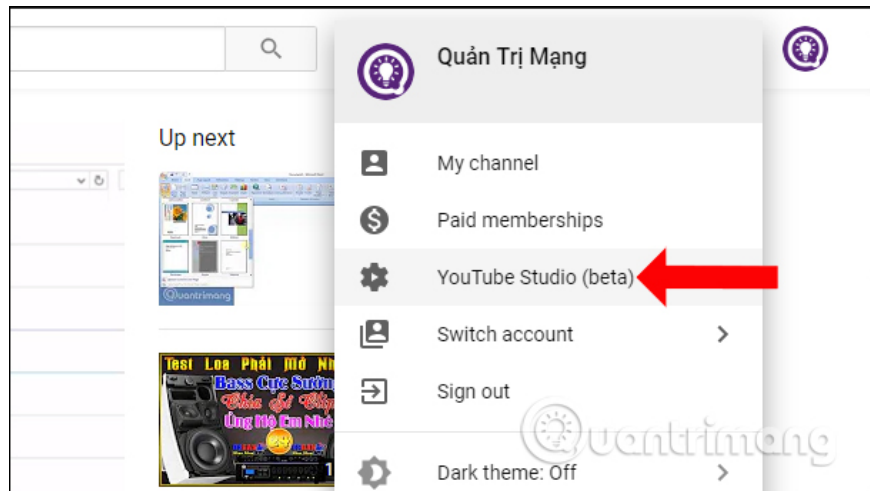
Up next

Quantrimang

Test Loa Phải Mở Nh

Bass Cực Sướn

Chia Sẻ Clip

Ủng Hộ Em Nhé

Quản Trị Mạng

My channel

Paid memberships

YouTube Studio (beta)

Switch account

Sign out

Dark theme: Off

Quantrimang